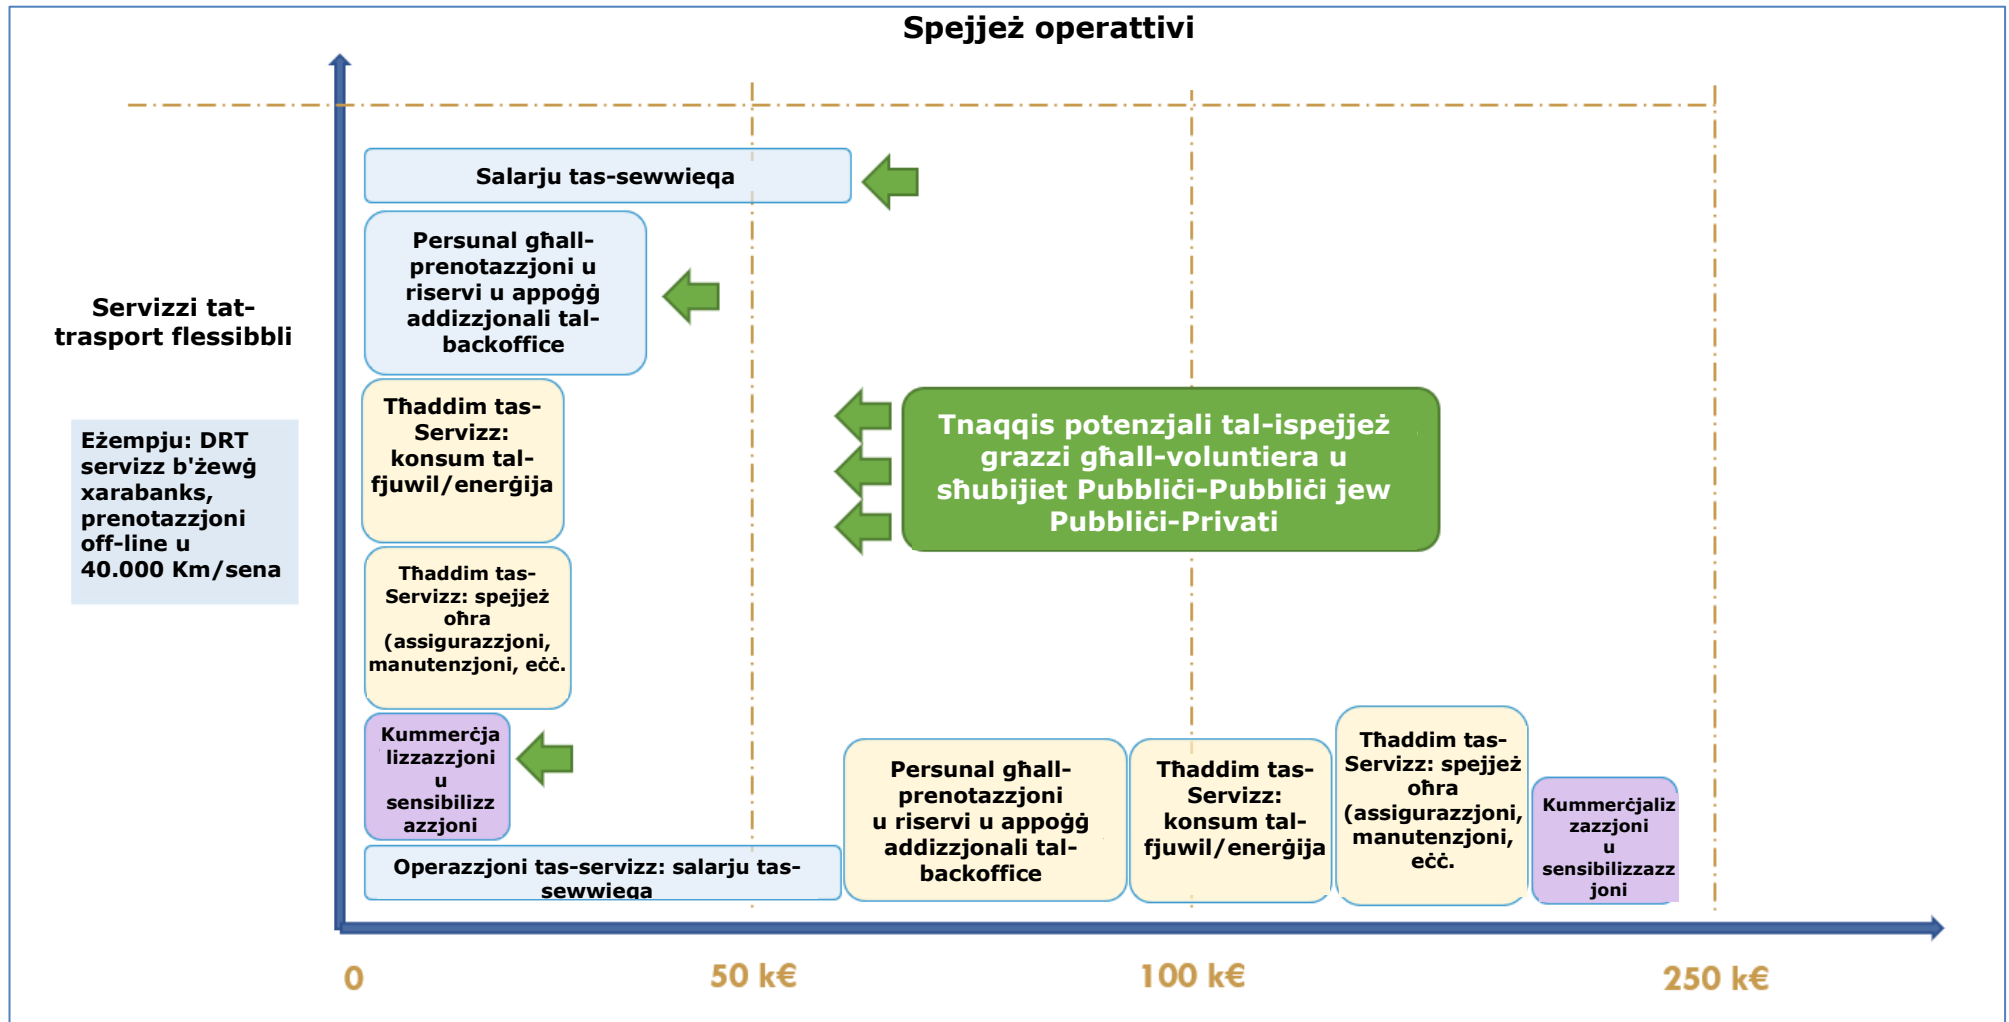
Spejjeż operattivi

Servizzi tat-trasport flessibbli

Eżempju: DRT servizz b'żewġ xarabanks, prenotazzjoni off-line u 40.000 Km/sena

Salarju tas-sewwieqa

Persunal għall-prenotazzjoni u riservi u appoġġ addizzjonali tal-backoffice

Tħaddim tas-Servizz: konsum tal-fjuwil/enerġija

Tnaqqis potenzjali tal-ispejjeż grazzi għall-voluntiera u sħubijiet Pubbliċi-Pubbliċi jew Pubbliċi-Privati

Tħaddim tas-Servizz: spejjeż oħra (assigurazzjoni, manutenzjoni, eċċ.

Kummerċjalizzazzjoni u sensibilizzazzjoni

Operazzjoni tas-servizz: salarju tas-sewwieqa

Persunal għall-prenotazzjoni u riservi u appoġġ addizzjonali tal-backoffice

Tħaddim tas-Servizz: konsum tal-fjuwil/enerġija

Tħaddim tas-Servizz: spejjeż oħra (assigurazzjoni, manutenzjoni, eċċ.

Kummerċjalizzazzjoni u sensibilizzazzjoni

0

50 k€

100 k€

250 k€